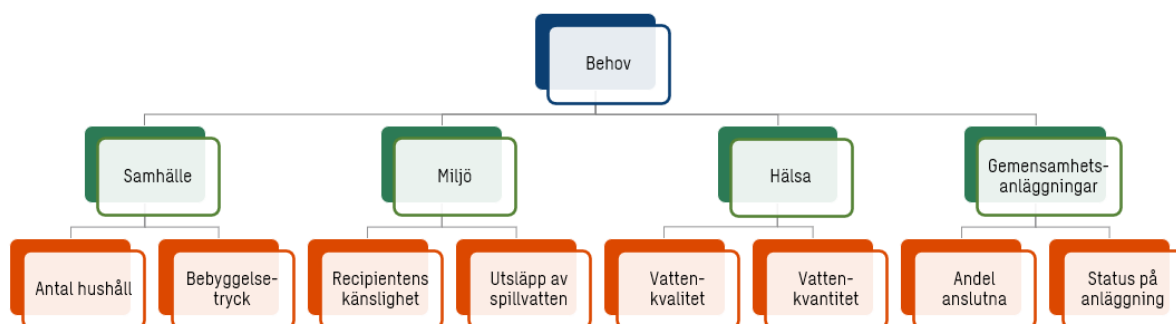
Behov

Samhälle

Miljö

Hälsa

Gemensamhetsanläggningar

Antal hushåll

Bebyggelsetryck

Recipientens känslighet

Utsläpp av spillvatten

Vattenkvalitet

Vattenkvantitet

Andel anslutna

Status på anläggning